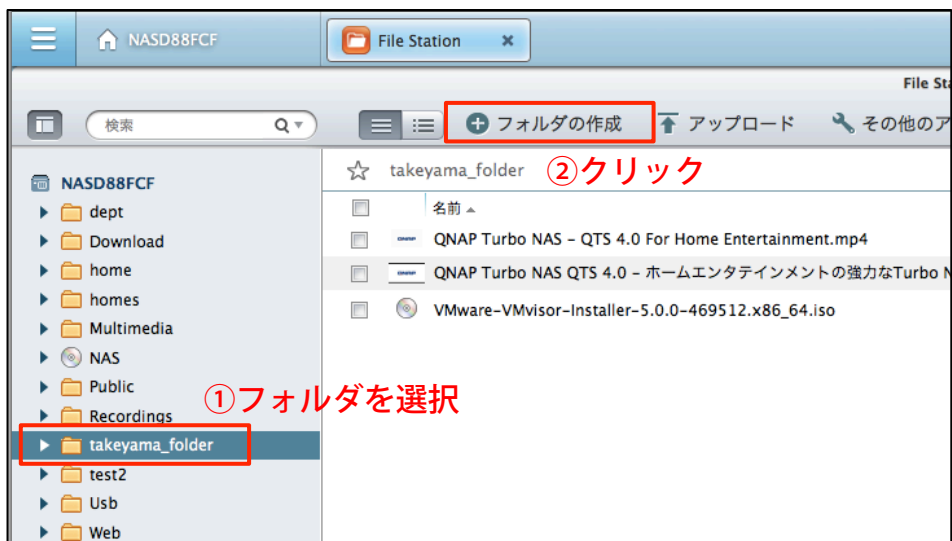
NASD88FCF

File Station ×

File St

検索

フォルダの作成

アップロード

その他のア

NASD88FCF

dept

Download

home

homes

Multimedia

NAS

Public

Recordings

takeyama_folder

test2

Usb

Web

takeyama_folder

②クリック

名前

QNAP Turbo NAS - QTS 4.0 For Home Entertainment.mp4

QNAP Turbo NAS QTS 4.0 - ホームエンタテインメントの強力なTurbo N

VMware-VMvisor-Installer-5.0.0-469512.x86_64.iso

①フォルダを選択